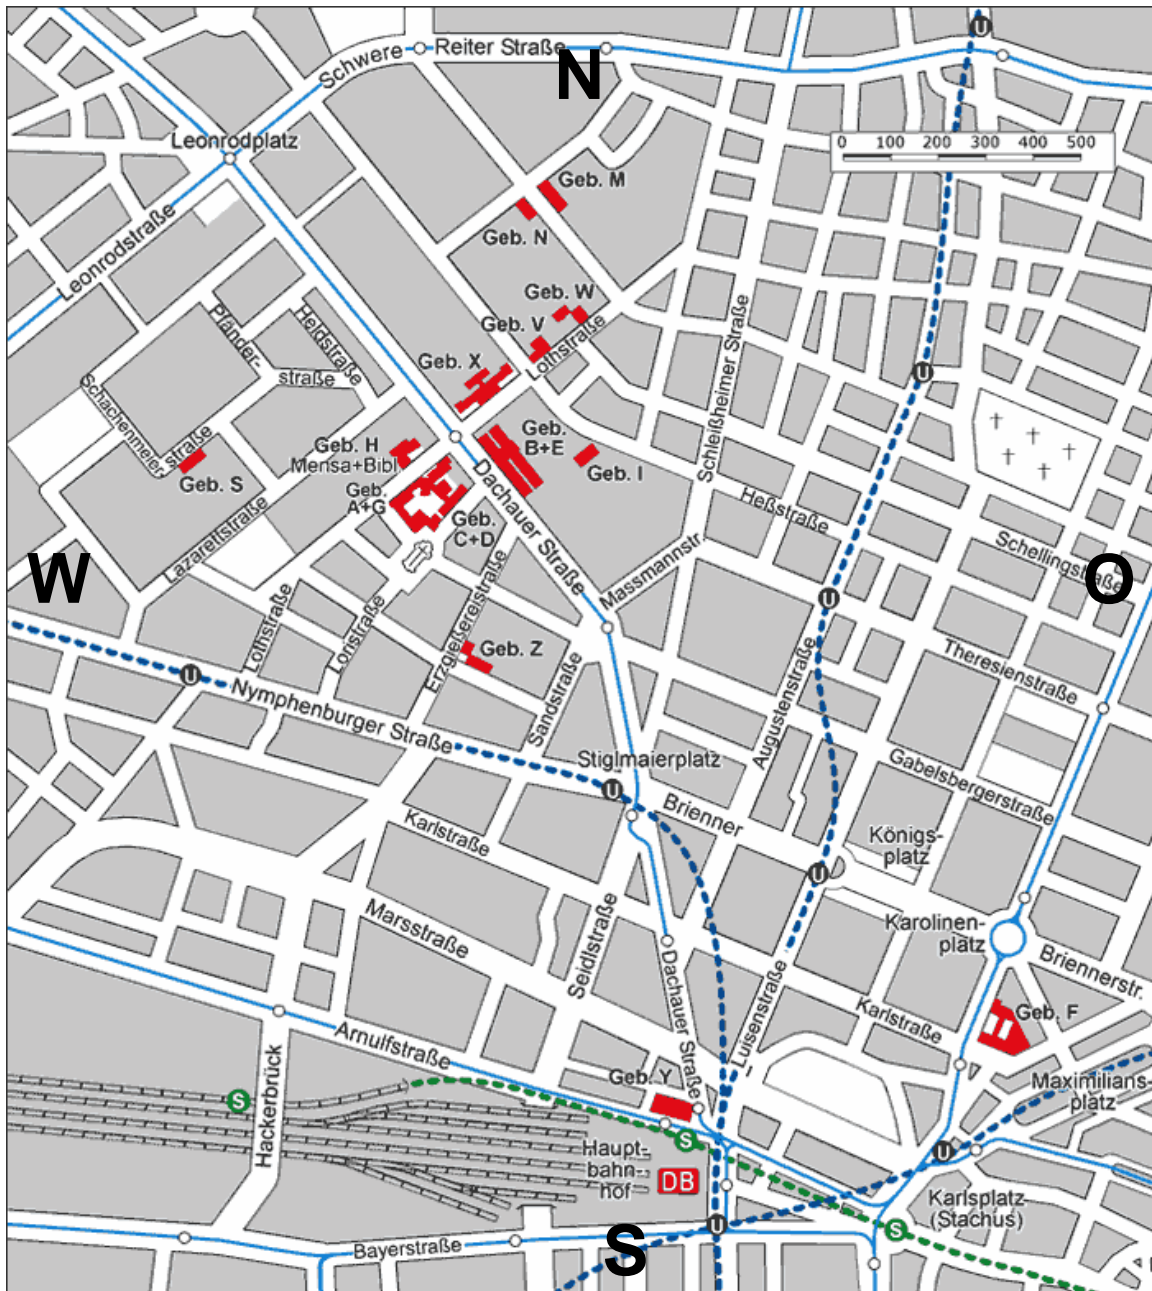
Schwere Reiter Straße
N
0 100 200 300 400 500
Leonrodplatz
Geb. M
Geb. N
Leonrodstraße
Geb. W
Geb. V
Lothstraße
Pfänderstraße
Heßstraße
Schleißheimer Straße
Geb. X
Schachenmeierstraße
Geb. H Mensa+Bibl
Geb. B+E
Geb. I
Heßstraße
Geb. S
Geb. A+G
Geb. C+D
Dachauer Straße
Lazarettstraße
Schellingstraße
W
O
Massmannstr.
Lothstraße
Loristraße
Erzgießereistraße
Geb. Z
Theresienstraße
U
Nymphenburger Straße
Sandstraße
Augustenstraße
Stiglmaierplatz
U
Gabelsbergerstraße
Brienner
Karlstraße
Königsplatz
U
Marsstraße
Karolinenplatz
Seidlstraße
Dachauer Straße
Luisenstraße
Brienner str.
Karlstraße
Geb. F
Arnulfstraße
Maximiliansplatz
Geb. Y
S
Hackerbrück
Hauptbahnhof
S
DB
U
Karlsplatz (Stachus)
S
U
Bayerstraße
S